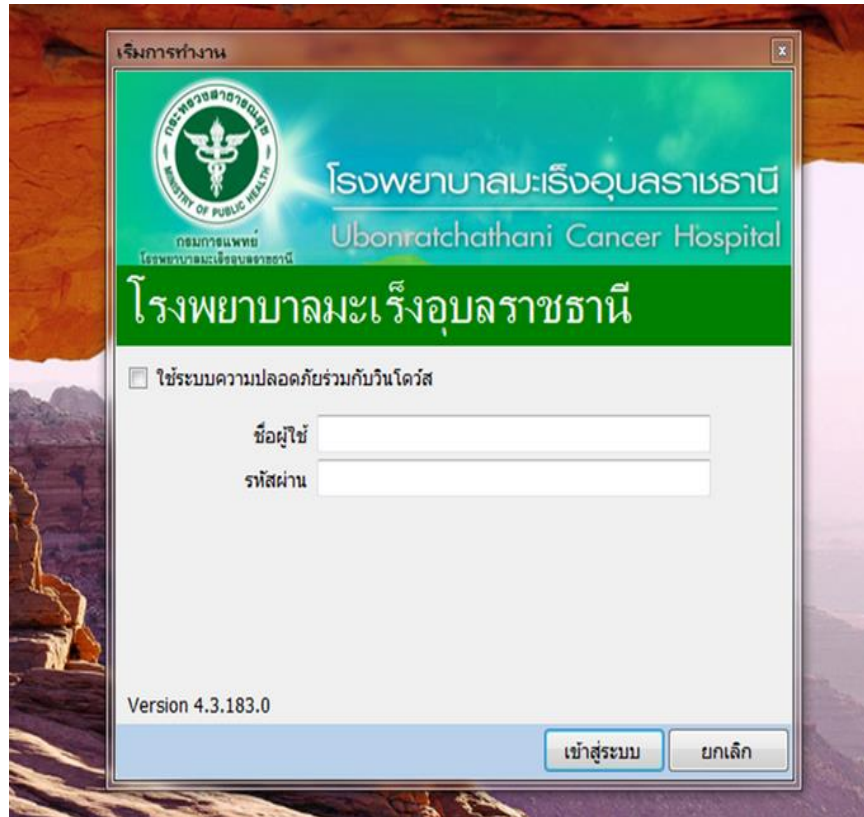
เริ่มการทำงาน

กระทรวงสาธารณสุข
MINISTRY OF PUBLIC HEALTH
กรมการแพทย์
โรงพยาบาลมะเร็งอุบลราชธานี

โรงพยาบาลมะเร็งอุบลราชธานี
Ubonratchathani Cancer Hospital

โรงพยาบาลมะเร็งอุบลราชธานี

ใช้ระบบความปลอดภัยร่วมกับวินโดว์ส

ชื่อผู้ใช้

รหัสผ่าน

Version 4.3.183.0

เข้าสู่ระบบ

ยกเลิก